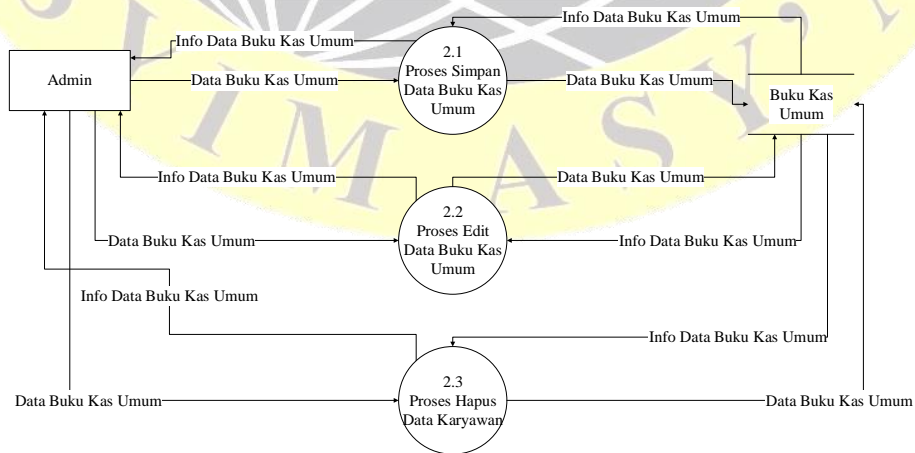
Info Data Buku Kas Umum
Info Data Buku Kas Umum
Admin
Data Buku Kas Umum
2.1
Proses Simpan Data Buku Kas Umum
Data Buku Kas Umum
Buku Kas Umum
Info Data Buku Kas Umum
Data Buku Kas Umum
2.2
Proses Edit Data Buku Kas Umum
Data Buku Kas Umum
Info Data Buku Kas Umum
Info Data Buku Kas Umum
Info Data Buku Kas Umum
2.3
Data Buku Kas Umum
Proses Hapus Data Karyawan
Data Buku Kas Umum